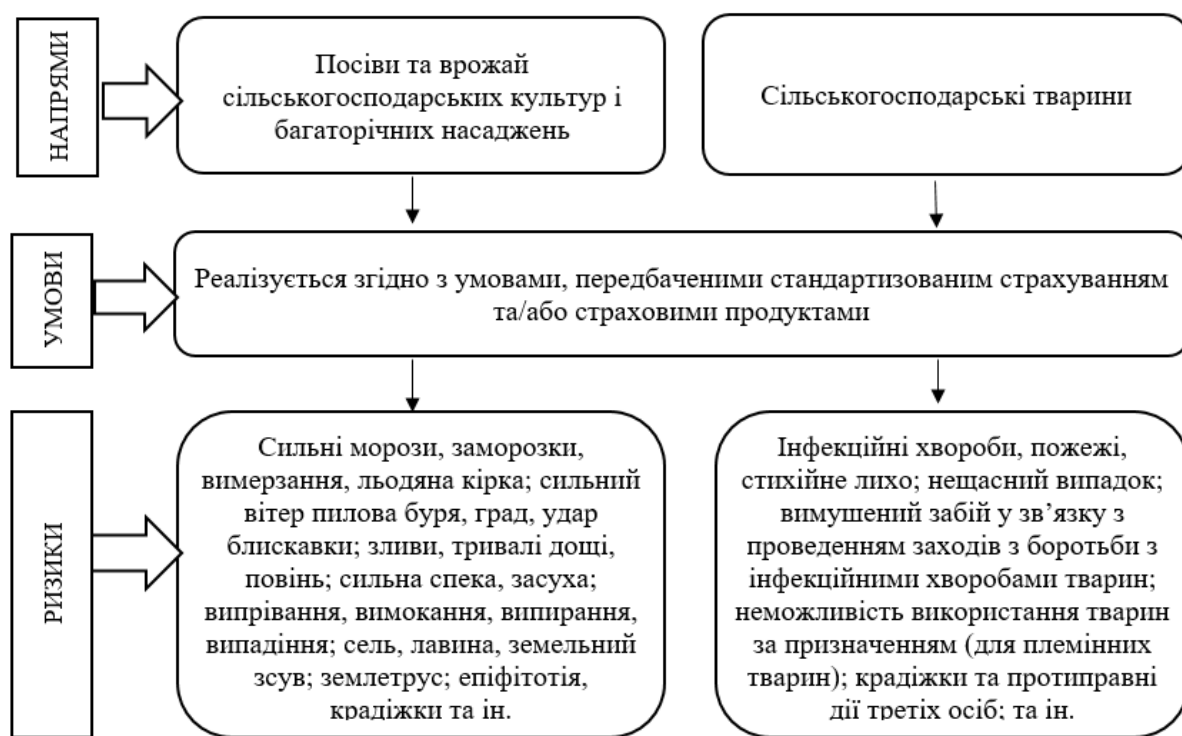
НАПРЯМИ

Посіви та врожай сільськогосподарських культур і багаторічних насаджень

Сільськогосподарські тварини

УМОВИ

Реалізується згідно з умовами, передбаченими стандартизованим страхуванням та/або страховими продуктами

РИЗИКИ

Сильні морози, заморозки, вимерзання, льодяна кірка; сильний вітер пилова буря, град, удар блискавки; зливи, тривалі дощі, повінь; сильна спека, засуха; випрівання, вимокання, випирання, випадіння; сель, лавина, земельний зсув; землетрус; епіфітотія, крадіжки та ін.

Інфекційні хвороби, пожежі, стихійне лихо; нещасний випадок; вимушений забій у зв'язку з проведенням заходів з боротьби з інфекційними хворобами тварин; неможливість використання тварин за призначенням (для племінних тварин); крадіжки та протиправні дії третіх осіб; та ін.